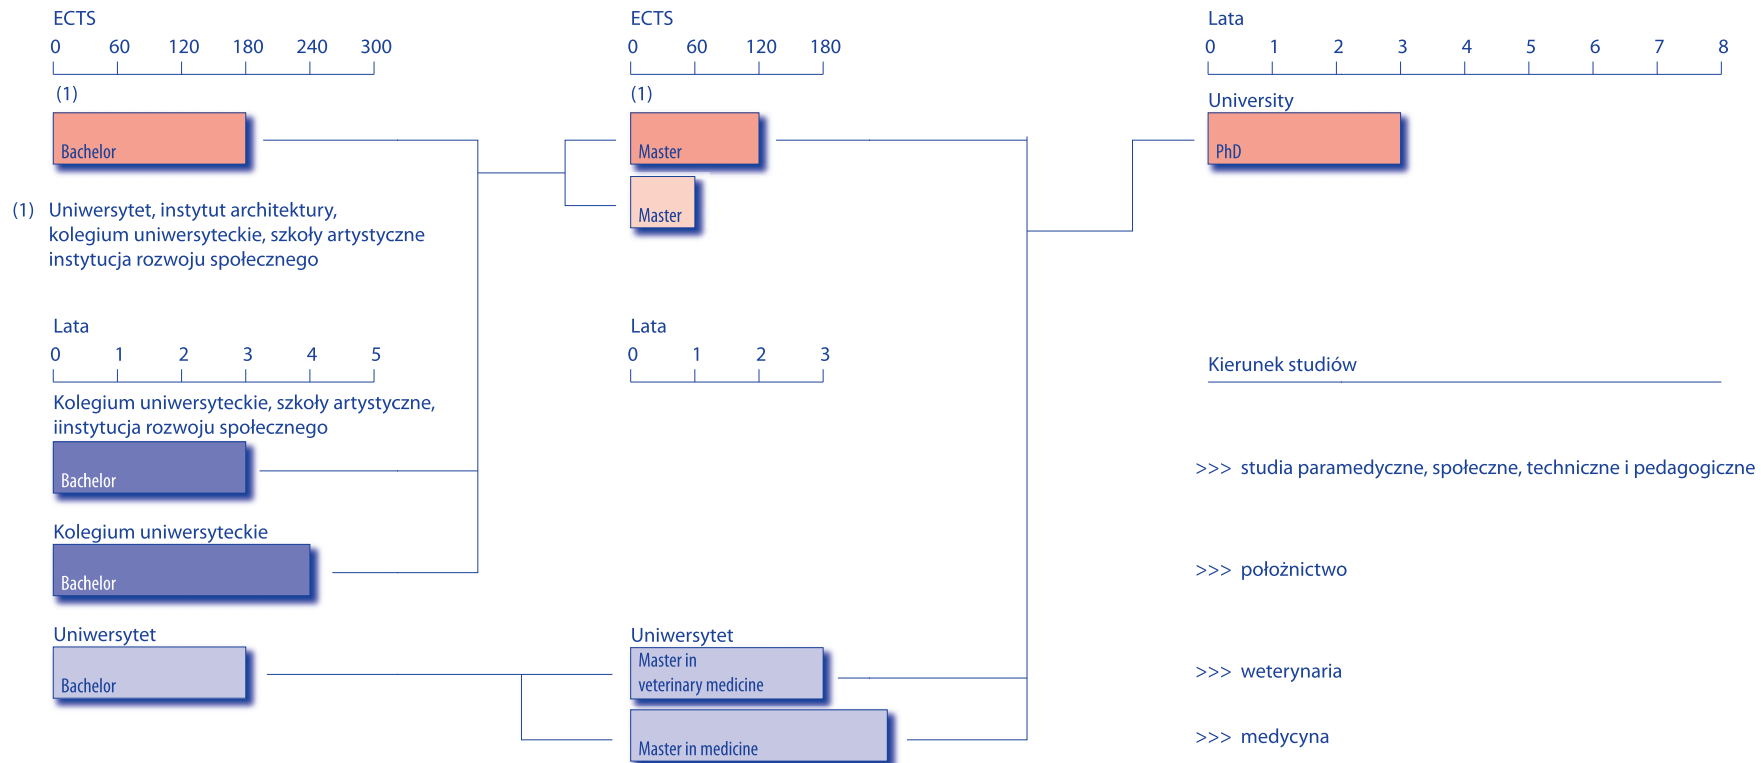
ECTS
0 60 120 180 240 300

(1)
Bachelor

(1) Uniwersytet, instytut architektury, kolegium uniwersyteckie, szkoły artystyczne instytucja rozwoju społecznego

Lata
0 1 2 3 4 5

Kolegium uniwersyteckie, szkoły artystyczne, iinstytucja rozwoju społecznego
Bachelor

Kolegium uniwersyteckie
Bachelor

Uniwersytet
Bachelor

ECTS
0 60 120 180

(1)
Master

Master

Lata
0 1 2 3

Uniwersytet
Master in veterinary medicine

Master in medicine

Lata
0 1 2 3 4 5 6 7 8

University
PhD

Kierunek studiów

>>> studia paramedyczne, społeczne, techniczne i pedagogiczne

>>> położnictwo

>>> weterynaria

>>> medycyna